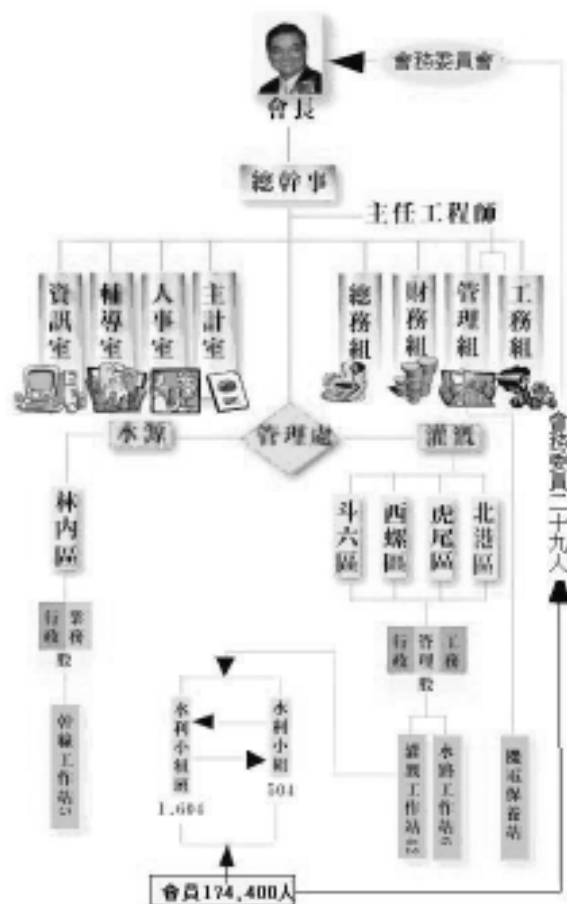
會務委員會

會長

總幹事

主任工程師

資訊室

輔導室

人事室

主計室

總務組

財務組

管理組

工務組

水源

管理處

灌溉

會務委員二十九人

林內區

斗六區

西螺區

虎尾區

北港區

行政 業務 股

行政 管理 工務 股

幹線工作站

水利小組聯

水利小組

1,604

504

灌溉工作站

水路工作站

機電保養站

會員174,400人